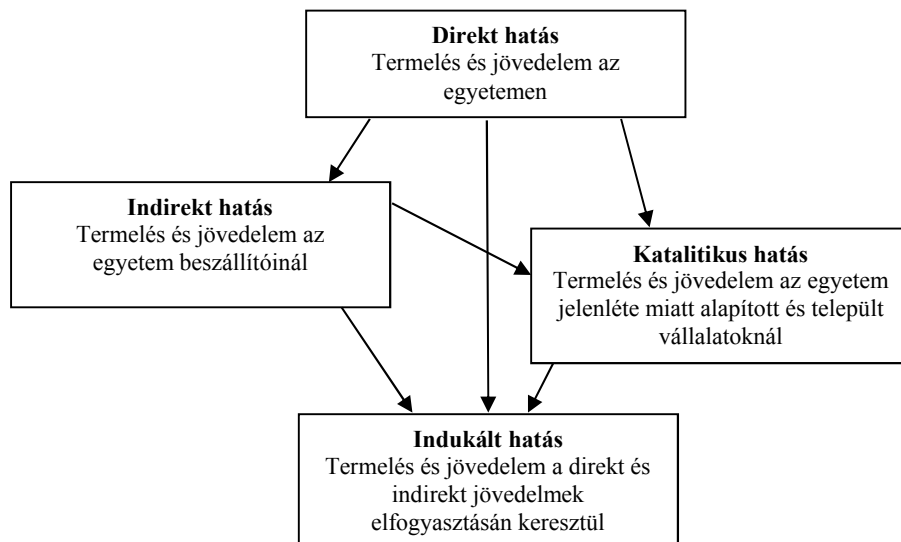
Direkt hatás
Termelés és jövedelem az egyetemen

Indirekt hatás
Termelés és jövedelem az egyetem beszállítóinál

Katalitikus hatás
Termelés és jövedelem az egyetem jelenléte miatt alapított és települt vállalatoknál

Indukált hatás
Termelés és jövedelem a direkt és indirekt jövedelmek elfogyasztásán keresztül